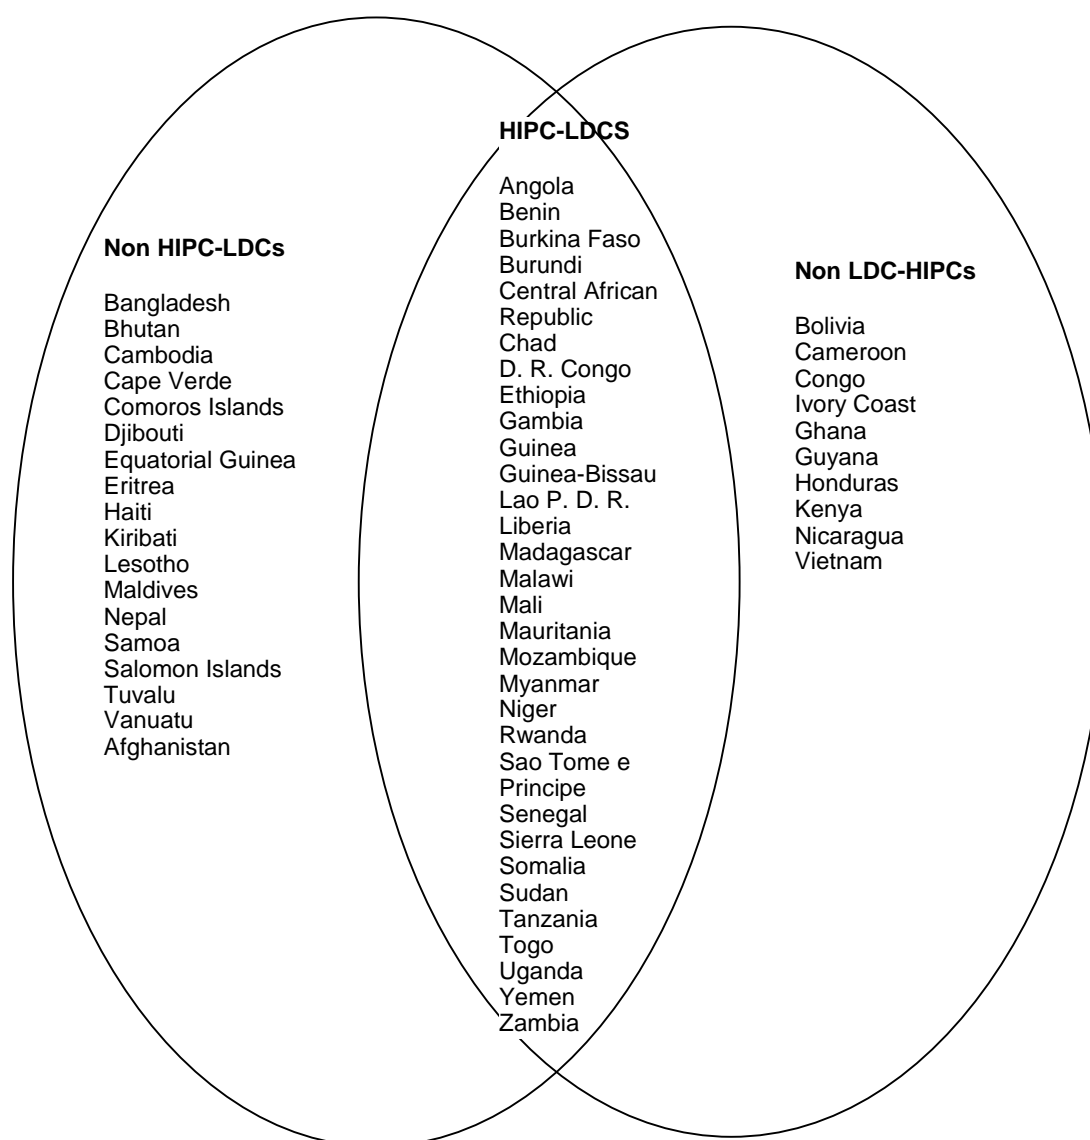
Non HIPC-LDCs

Bangladesh
Bhutan
Cambodia
Cape Verde
Comoros Islands
Djibouti
Equatorial Guinea
Eritrea
Haiti
Kiribati
Lesotho
Maldives
Nepal
Samoa
Salomon Islands
Tuvalu
Vanuatu
Afghanistan

HIPC-LDCS

Angola
Benin
Burkina Faso
Burundi
Central African Republic
Chad
D. R. Congo
Ethiopia
Gambia
Guinea
Guinea-Bissau
Lao P. D. R.
Liberia
Madagascar
Malawi
Mali
Mauritania
Mozambique
Myanmar
Niger
Rwanda
Sao Tome e Principe
Senegal
Sierra Leone
Somalia
Sudan
Tanzania
Togo
Uganda
Yemen
Zambia

Non LDC-HIPCs

Bolivia
Cameroon
Congo
Ivory Coast
Ghana
Guyana
Honduras
Kenya
Nicaragua
Vietnam